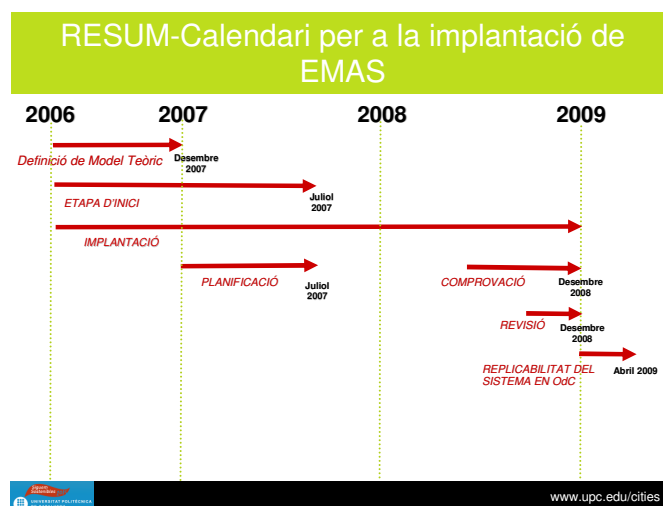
RESUM-Calendari per a la implantació de EMAS

2006
2007
2008
2009

Definició de Model Teòric
Desembre 2007

ETAPA D'INICI
Juliol 2007

IMPLANTACIÓ

PLANIFICACIÓ
Juliol 2007

COMPROVACIÓ
Desembre 2008

REVISIÓ
Desembre 2008

REPLICABILITAT DEL SISTEMA EN OdC
Abril 2009

UNIVERSITAT POLITÈCNICA DE CATALUNYA

www.upc.edu/cities